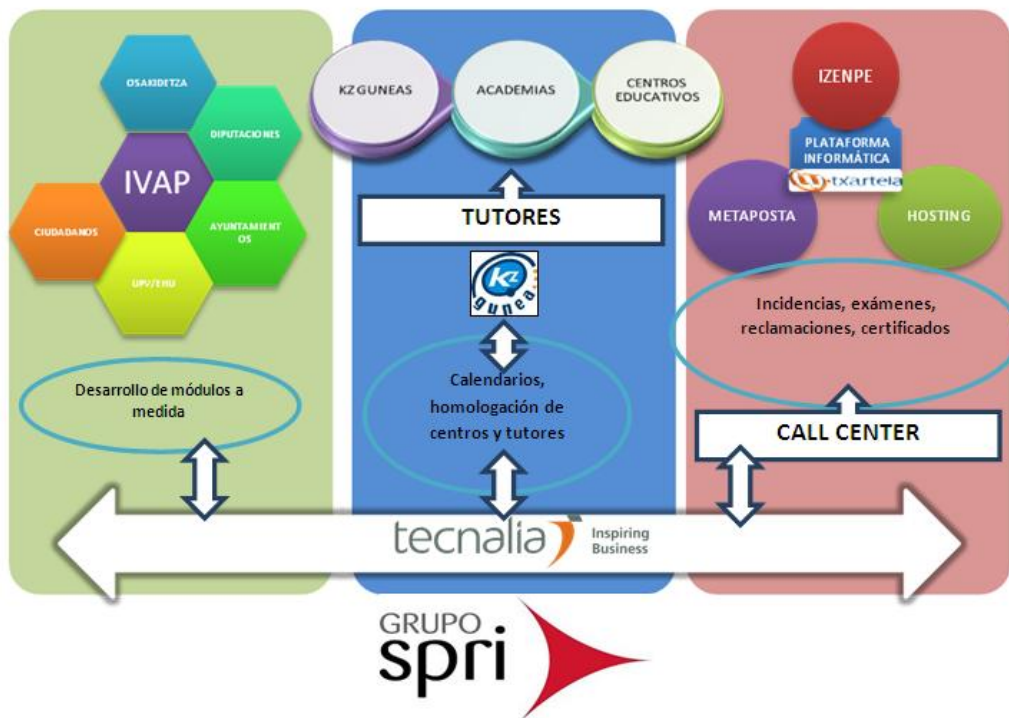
OSAKIDETZA

DIPUTACIONES

IVAP

CIUDADANOS

AYUNTAMIENTOS

UPV/EHU

Desarrollo de módulos a medida

KZ GUNEAS

ACADEMIAS

CENTROS EDUCATIVOS

TUTORES

KZ gunea

Calendarios, homologación de centros y tutores

IZENPE

PLATAFORMA INFORMÁTICA

txartela

METAPOSTA

HOSTING

Incidencias, exámenes, reclamaciones, certificados

CALL CENTER

tecnalia Inspiring Business

GRUPO spri